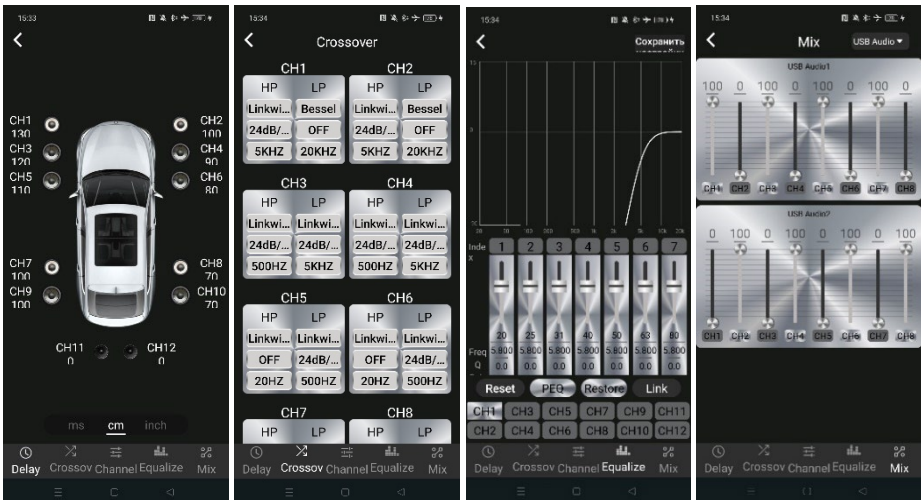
15:33

CH1
130
CH2
100
CH3
120
CH4
90
CH5
110
CH6
80
CH7
100
CH8
70
CH9
100
CH10
70
CH11
0
CH12
0

ms cm inch

Delay Crossov Channel Equalize Mix

15:34

Crossover

| CH1 | | CH2 | |
|---|---|---|---|
| HP | LP | HP | LP |
| Linkwi... | Bessel | Linkwi... | Bessel |
| 24dB/... | OFF | 24dB/... | OFF |
| 5KHZ | 20KHZ | 5KHZ | 20KHZ |

| CH3 | | CH4 | |
|---|---|---|---|
| HP | LP | HP | LP |
| Linkwi... | Linkwi... | Linkwi... | Linkwi... |
| 24dB/... | 24dB/... | 24dB/... | 24dB/... |
| 500HZ | 5KHZ | 500HZ | 5KHZ |

| CH5 | | CH6 | |
|---|---|---|---|
| HP | LP | HP | LP |
| Linkwi... | Linkwi... | Linkwi... | Linkwi... |
| OFF | 24dB/... | OFF | 24dB/... |
| 20HZ | 500HZ | 20HZ | 500HZ |

| CH7 | | CH8 | |
|---|---|---|---|
| HP | LP | HP | LP |

Delay Crossov Channel Equalize Mix

15:34

Сохранить

Inde x
1 2 3 4 5 6 7
20 25 31 40 50 63 80
Freq
Q
5.800 5.800 5.800 5.800 5.800 5.800 5.800

Reset PEQ Restore Link

CH1 CH3 CH5 CH7 CH9 CH11
CH2 CH4 CH6 CH8 CH10 CH12

Delay Crossov Channel Equalize Mix

15:34

Mix USB Audio

USB Audio1
100 0 100 0 100 0 100 0
CH1 CH2 CH3 CH4 CH5 CH6 CH7 CH8

USB Audio2
0 100 0 100 0 100 0 100
CH1 CH2 CH3 CH4 CH5 CH6 CH7 CH8

Delay Crossov Channel Equalize Mix